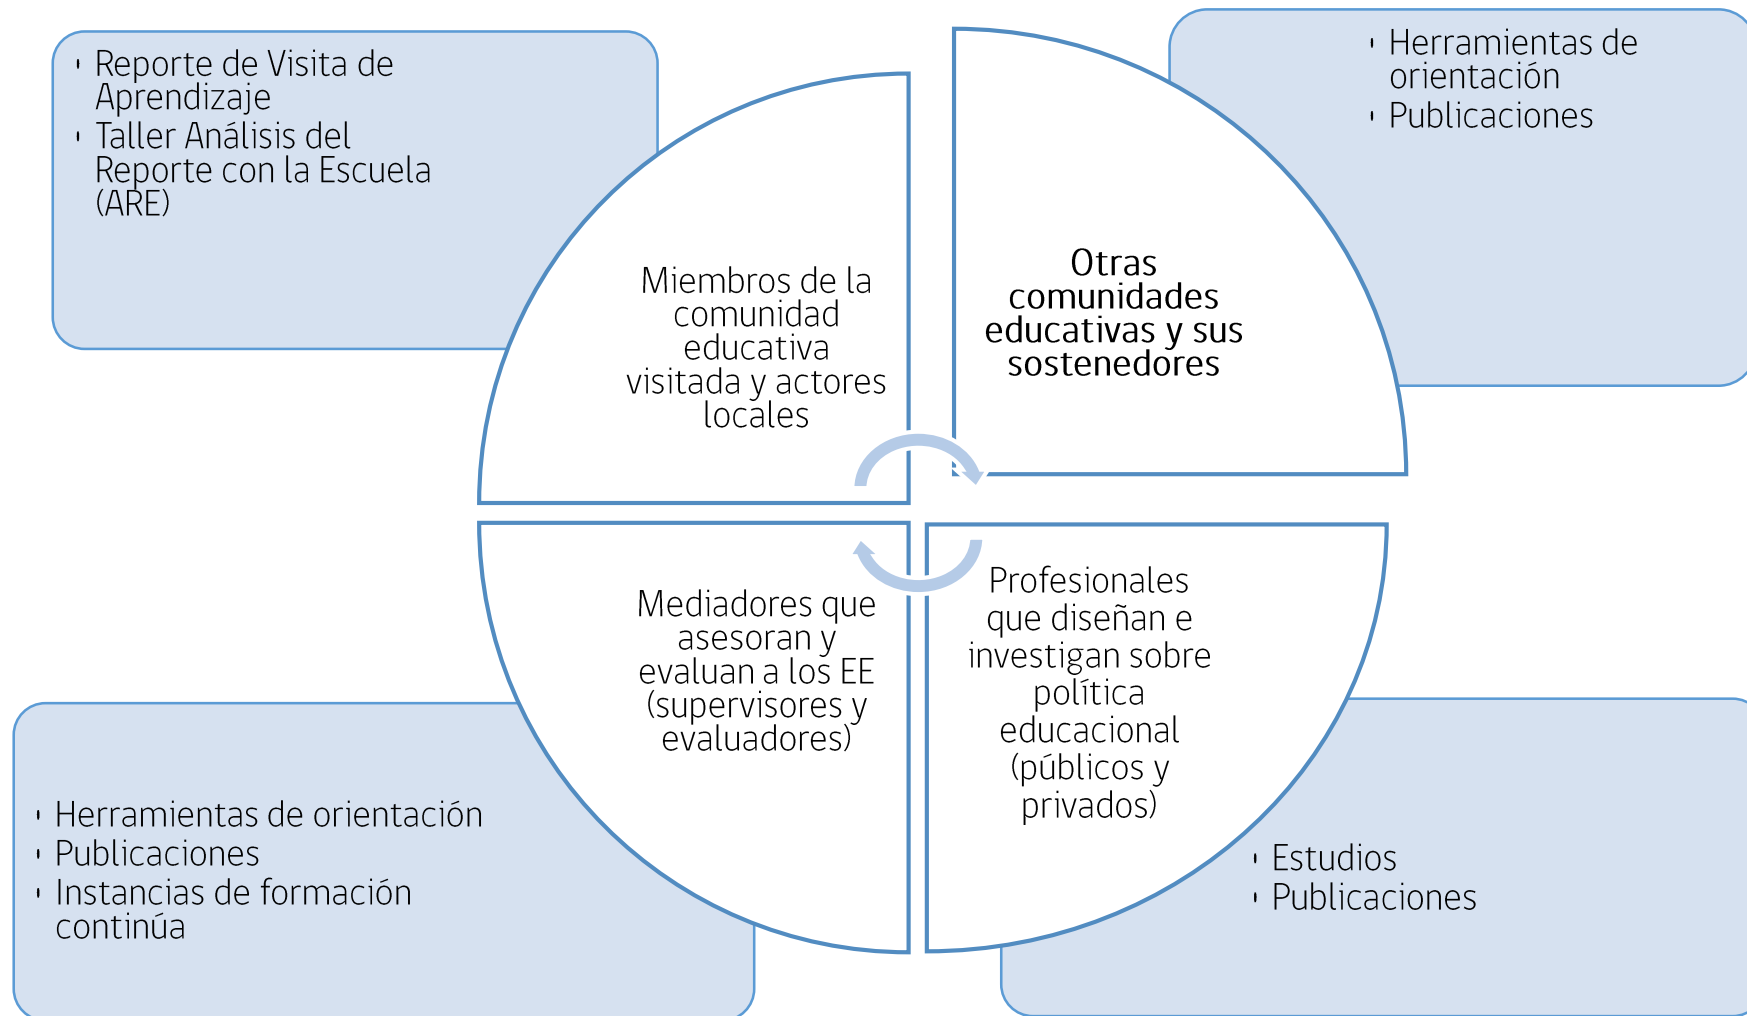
- Reporte de Visita de Aprendizaje
- Taller Análisis del Reporte con la Escuela (ARE)

- Herramientas de orientación
- Publicaciones

Miembros de la comunidad educativa visitada y actores locales

Otras comunidades educativas y sus sostenedores

Mediadores que asesoran y evaluan a los EE (supervisores y evaluadores)

Profesionales que diseñan e investigan sobre política educacional (públicos y privados)

- Herramientas de orientación
- Publicaciones
- Instancias de formación continúa

- Estudios
- Publicaciones